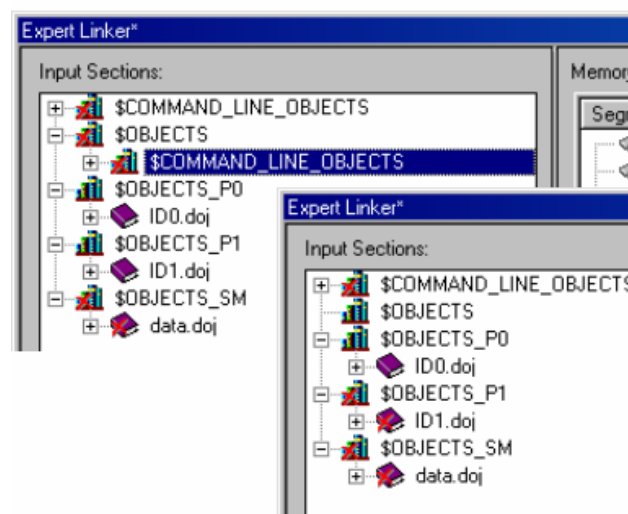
Expert Linker*

Input Sections:

$COMMAND_LINE_OBJECTS
$OBJECTS
$COMMAND_LINE_OBJECTS
$OBJECTS_P0
ID0.doj
$OBJECTS_P1
ID1.doj
$OBJECTS_SM
data.doj

Memor
Segr

Expert Linker*

Input Sections:

$COMMAND_LINE_OBJECTS
$OBJECTS
$OBJECTS_P0
ID0.doj
$OBJECTS_P1
ID1.doj
$OBJECTS_SM
data.doj